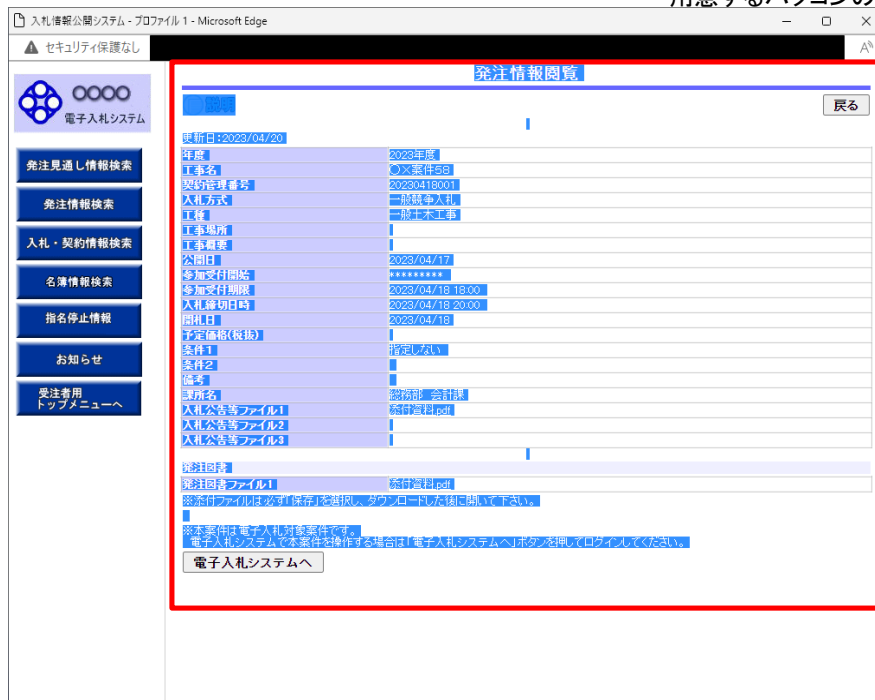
用意するパソコンの

入札情報公開システム - プロファイル 1 - Microsoft Edge

セキュリティ保護なし

OOOO
電子入札システム

発注見通し情報検索
発注情報検索
入札・契約情報検索
名簿情報検索
指名停止情報
お知らせ
受注者用
トップメニューへ

発注情報閲覧

概要

戻る

更新日:2023/04/20

| | |
|---|---|
| 年度 | 2023年度 |
| 工事名 | ○×案件58 |
| 契約管理番号 | 20230418001 |
| 入札方式 | 一般競争入札 |
| 工種 | 一般土木工事 |
| 工事場所 | |
| 工事概要 | |
| 公開日 | 2023/04/17 |
| 参加受付開始 | ******** |
| 参加受付期限 | 2023/04/18 18:00 |
| 入札締切日時 | 2023/04/18 20:00 |
| 開札日 | 2023/04/18 |
| 予定価格(税抜) | |
| 条件1 | 指定しない |
| 条件2 | |
| 備考 | |
| 課所名 | 総務部 会計課 |
| 入札公告等ファイル1 | 添付資料.pdf |
| 入札公告等ファイル2 | |
| 入札公告等ファイル3 | |

発注図書

| | |
|---|---|
| 発注図書ファイル1 | 添付資料.pdf |

※添付ファイルは必ず「保存」を選択し、ダウンロードした後に開いて下さい。

※本案件は電子入札対象案件です。
電子入札システムで本案件を操作する場合は「電子入札システムへ」ボタンを押してログインしてください。

電子入札システムへ